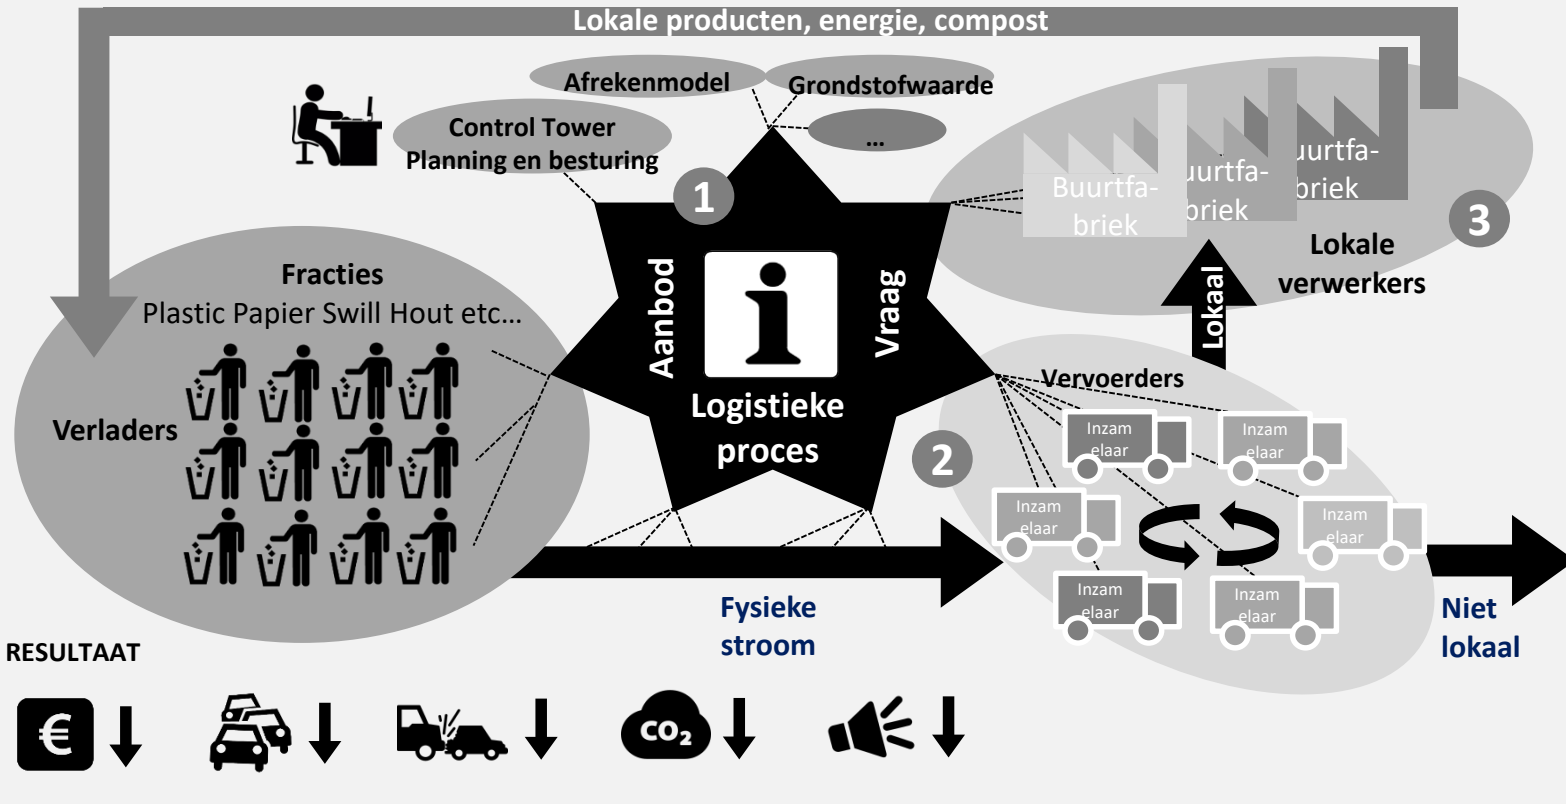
Lokale producten, energie, compost

Afrekenmodel

Grondstofwaarde

Control Tower
Planning en besturing

…

1

Buurtfabriek

Buurtfabriek

Buurtfabriek

3

Lokale verwerkers

Fracties
Plastic Papier Swill Hout etc…

Verladers

Aanbod

Vraag

Logistieke proces

Lokaal

Vervoerders

2

Inzamelaar

Inzamelaar

Inzamelaar

Inzamelaar

Inzamelaar

Inzamelaar

Fysieke stroom

Niet lokaal

RESULTAAT

€

$CO_2$